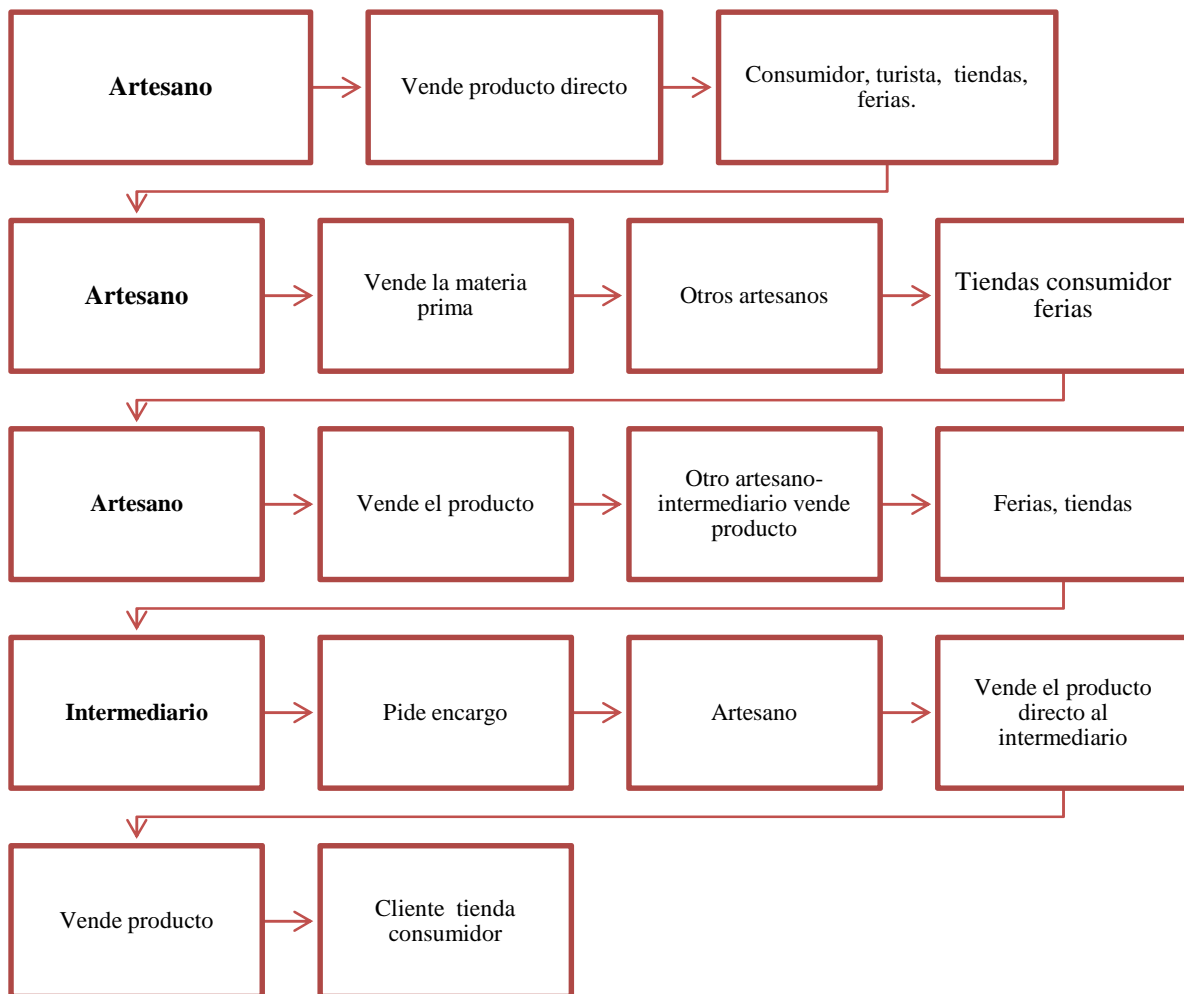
Artesano

Vende producto directo

Consumidor, turista, tiendas, ferias.

Artesano

Vende la materia prima

Otros artesanos

Tiendas consumidor ferias

Artesano

Vende el producto

Otro artesano-intermediario vende producto

Ferias, tiendas

Intermediario

Pide encargo

Artesano

Vende el producto directo al intermediario

Vende producto

Cliente tienda consumidor